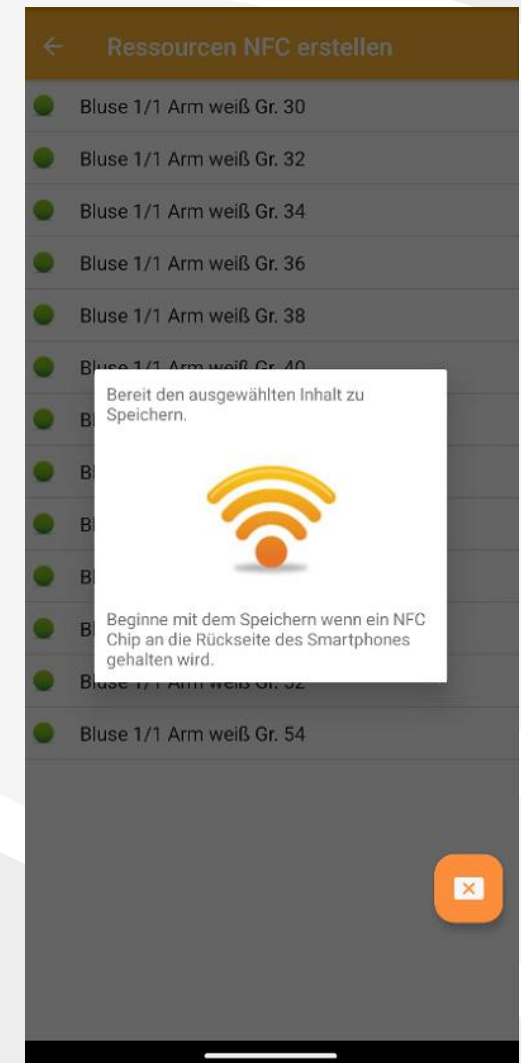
Ressourcen NFC erstellen

Bluse 1/1 Arm weiß Gr. 30

Bluse 1/1 Arm weiß Gr. 32

Bluse 1/1 Arm weiß Gr. 34

Bluse 1/1 Arm weiß Gr. 36

Bluse 1/1 Arm weiß Gr. 38

Bluse 1/1 Arm weiß Gr. 40

Bl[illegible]

Bl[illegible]

Bl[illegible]

Bl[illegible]

Bl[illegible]

Bluse 1/1 Arm weiß Gr. 52

Bluse 1/1 Arm weiß Gr. 54

Bereit den ausgewählten Inhalt zu Speichern.

Beginne mit dem Speichern wenn ein NFC Chip an die Rückseite des Smartphones gehalten wird.